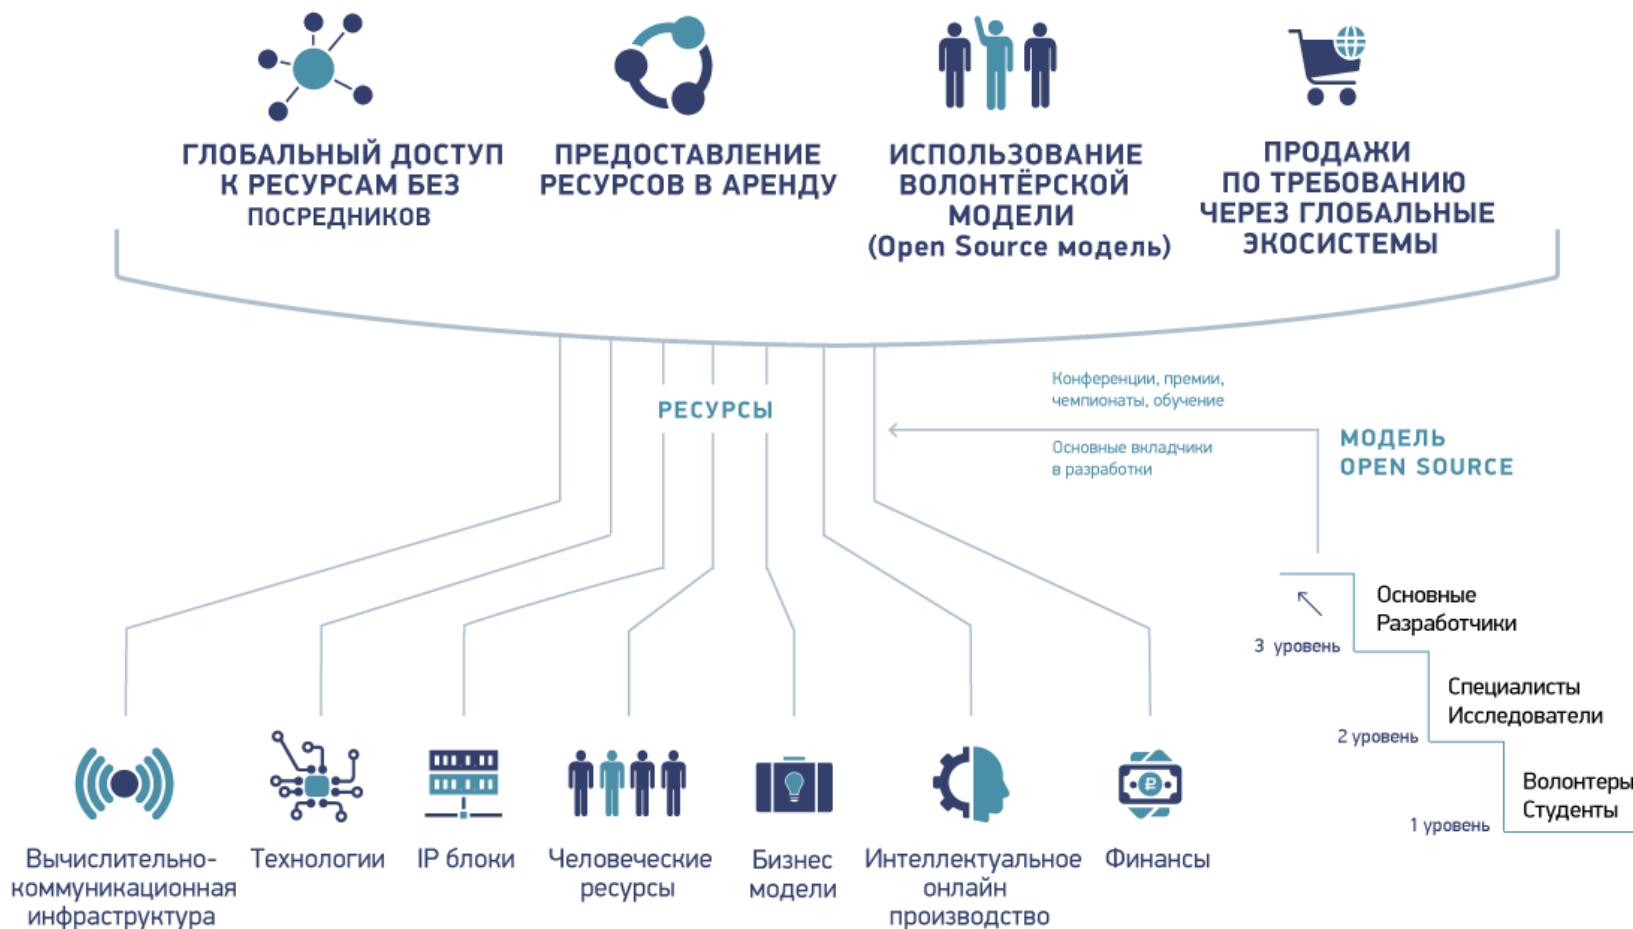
ГЛОБАЛЬНЫЙ ДОСТУП К РЕСУРСАМ БЕЗ ПОСРЕДНИКОВ

ПРЕДОСТАВЛЕНИЕ РЕСУРСОВ В АРЕНДУ

ИСПОЛЬЗОВАНИЕ ВОЛОНТЁРСКОЙ МОДЕЛИ (Open Source модель)

ПРОДАЖИ ПО ТРЕБОВАНИЮ ЧЕРЕЗ ГЛОБАЛЬНЫЕ ЭКОСИСТЕМЫ

РЕСУРСЫ

Конференции, премии, чемпионаты, обучение

Основные вкладчики в разработки

МОДЕЛЬ OPEN SOURCE

Основные Разработчики

3 уровень

Специалисты Исследователи

2 уровень

Волонтеры Студенты

1 уровень

Вычислительно-коммуникационная инфраструктура

Технологии

IP блоки

Человеческие ресурсы

Бизнес модели

Интеллектуальное онлайн производство

Финансы